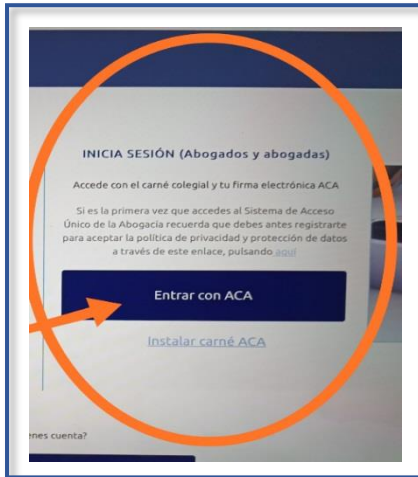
INICIA SESIÓN (Abogados y abogadas)

Accede con el carné colegial y tu firma electrónica ACA

Si es la primera vez que accedes al Sistema de Acceso Único de la Abogacía recuerda que debes antes registrarte para aceptar la política de privacidad y protección de datos a través de este enlace, pulsando aquí

Entrar con ACA

Instalar carné ACA

enes cuenta?